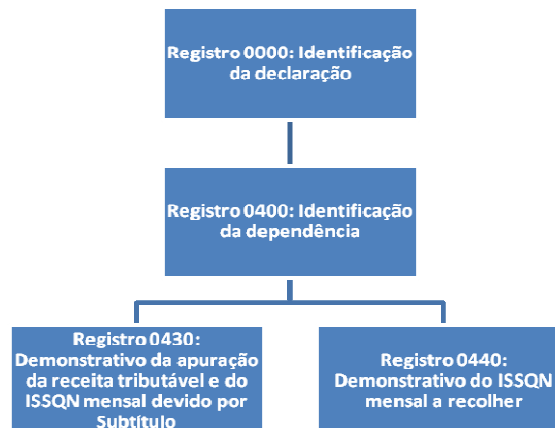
Registro 0000: Identificação da declaração

Registro 0400: Identificação da dependência

Registro 0430: Demonstrativo da apuração da receita tributável e do ISSQN mensal devido por Subtítulo

Registro 0440: Demonstrativo do ISSQN mensal a recolher